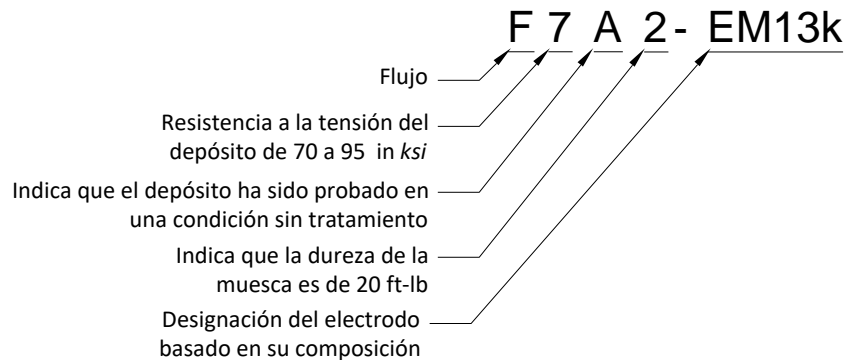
F 7 A 2 - EM13k

Flujo

Resistencia a la tensión del depósito de 70 a 95 in *ksi*

Indica que el depósito ha sido probado en una condición sin tratamiento

Indica que la dureza de la muesca es de 20 ft-lb

Designación del electrodo basado en su composición